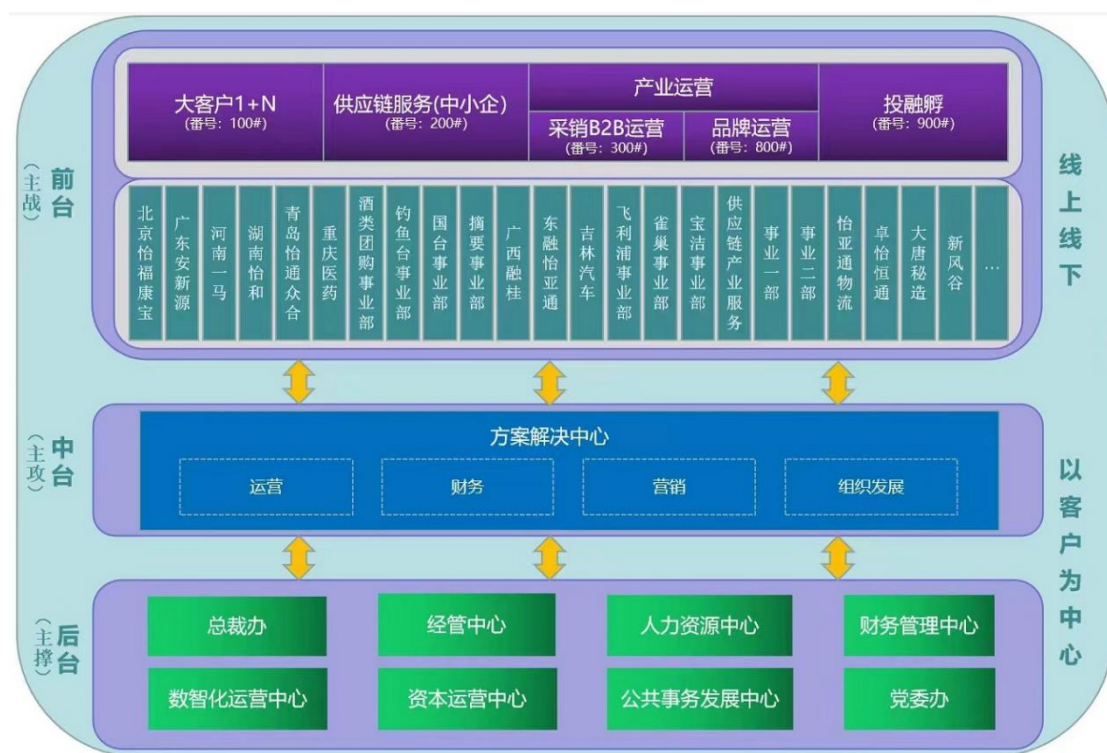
前台
（主战）

| 大客户1+N（番号：100#） | 供应链服务(中小企)（番号：200#） | 产业运营 |  | 投融孵（番号：900#） |
|---|---|---|---|---|
|  |  | 采销B2B运营（番号：300#） | 品牌运营（番号：800#） |  |

北京怡福康宝
广东安新源
河南一马
湖南怡和
青岛怡通众合
重庆医药
酒类团购事业部
钓鱼台事业部
国台事业部
摘要事业部
广西融桂
东融怡亚通
吉林汽车
飞利浦事业部
雀巢事业部
宝洁事业部
供应链产业服务
事业一部
事业二部
怡亚通物流
卓怡恒通
大唐秘造
新风谷
…

线上线下

中台
（主攻）

方案解决中心
运营
财务
营销
组织发展

以客户为中心

后台
（主撑）

总裁办
经管中心
人力资源中心
财务管理中心
数智化运营中心
资本运营中心
公共事务发展中心
党委办